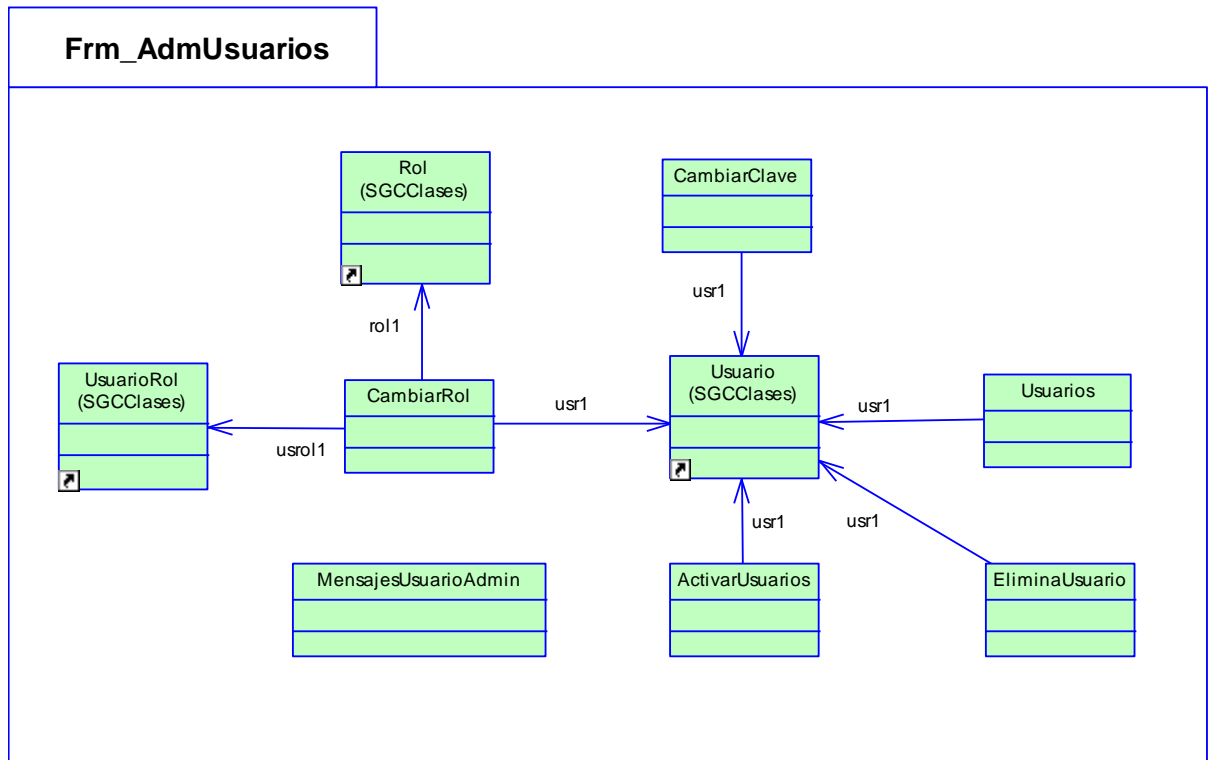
Frm_AdmUsuarios

Rol
(SGCClases)

CambiarClave

usr1

rol1

UsuarioRol
(SGCClases)

CambiarRol

usr1

Usuario
(SGCClases)

usr1

Usuarios

usrol1

usr1

usr1

MensajesUsuarioAdmin

ActivarUsuarios

EliminaUsuario